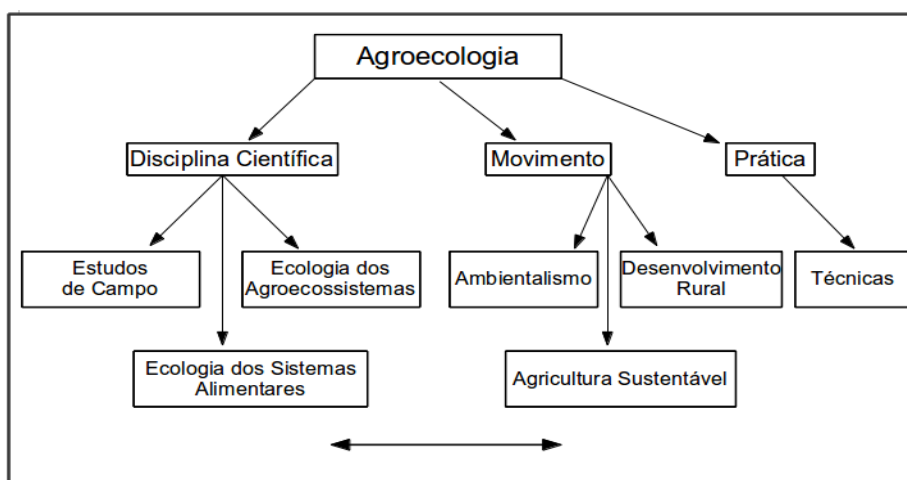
Agroecologia

Disciplina Científica

Movimento

Prática

Estudos de Campo

Ecologia dos Agroecossistemas

Ambientalismo

Desenvolvimento Rural

Técnicas

Ecologia dos Sistemas Alimentares

Agricultura Sustentável